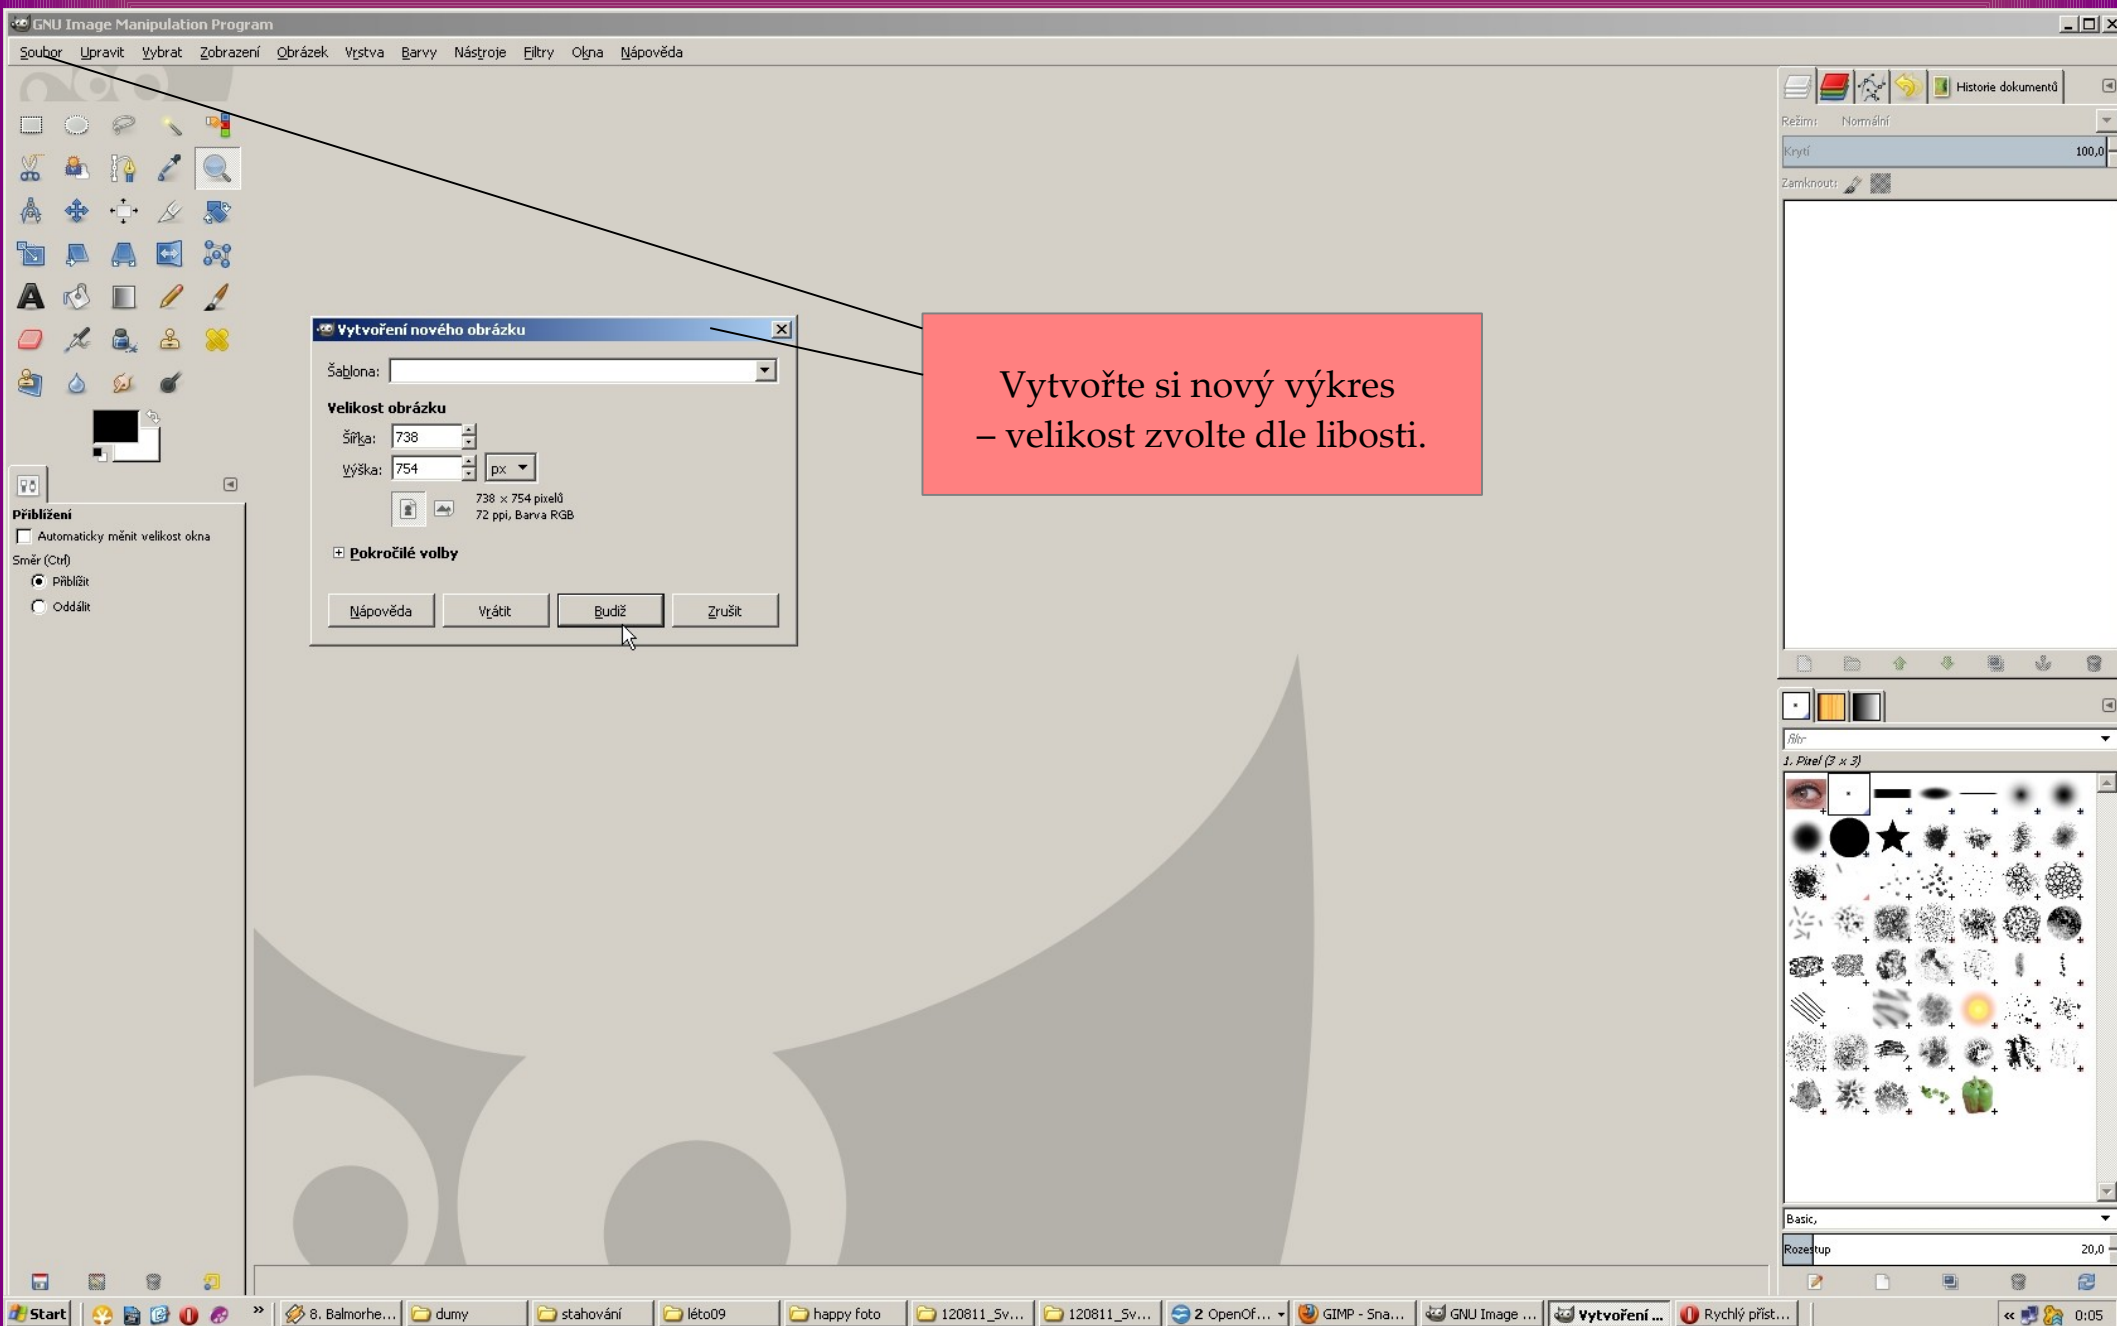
GNU Image Manipulation Program

Soubor Upravit Vybrat Zobrazení Obrázek Vrstva Barvy Nástroje Filtry Okna Nápověda

Historie dokumentů

Režim: Normální

Krytí 100,0

Zamknout:

Vytvoření nového obrázku

Šablona:

Velikost obrázku

Šířka: 738

Výška: 754 px

738 × 754 pixelů
72 ppi, Barva RGB

Pokročilé volby

Nápověda Vrátit Budiž Zrušit

Vytvořte si nový výkres
– velikost zvolte dle libosti.

Přiblížení

Automaticky měnit velikost okna

Směr (Ctrl)

Přiblížit

Oddálit

filtr

1. Pixel (3 x 3)

Basic,

Rozestup 20,0

Start 8. Balmorhe... dumy stahování léto09 happy foto 120811_Sv... 120811_Sv... 2 OpenOf... GIMP - Sna... GNU Image ... Vytvoření ... Rychlý příst... 0:05